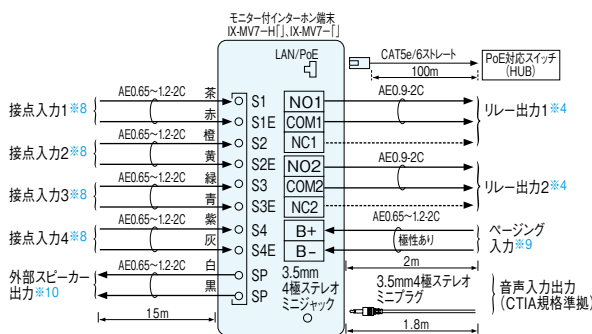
モニター付インターホン端末
IX-MV7-H「」、IX-MV7-「」

LAN/PoE

CAT5e/6ストレート

100m

PoE対応スイッチ
(HUB)

AE0.65~1.2-2C

接点入力1※8

茶
赤

S1
S1E

NO1
COM1
NC1

AE0.9-2C

リレー出力1※4

AE0.65~1.2-2C

接点入力2※8

橙
黄

S2
S2E

NO2
COM2
NC2

AE0.9-2C

リレー出力2※4

AE0.65~1.2-2C

接点入力3※8

緑
青

S3
S3E

AE0.65~1.2-2C

接点入力4※8

紫
灰

S4
S4E

B+
B-

AE0.65~1.2-2C

極性あり

ページング入力※9

2m

AE0.65~1.2-2C

外部スピーカー出力※10

白
黒

SP
SP

3.5mm
4極ステレオ
ミニジャック

3.5mm4極ステレオ
ミニプラグ

音声入力出力
(CTIA規格準拠)

15m

1.8m